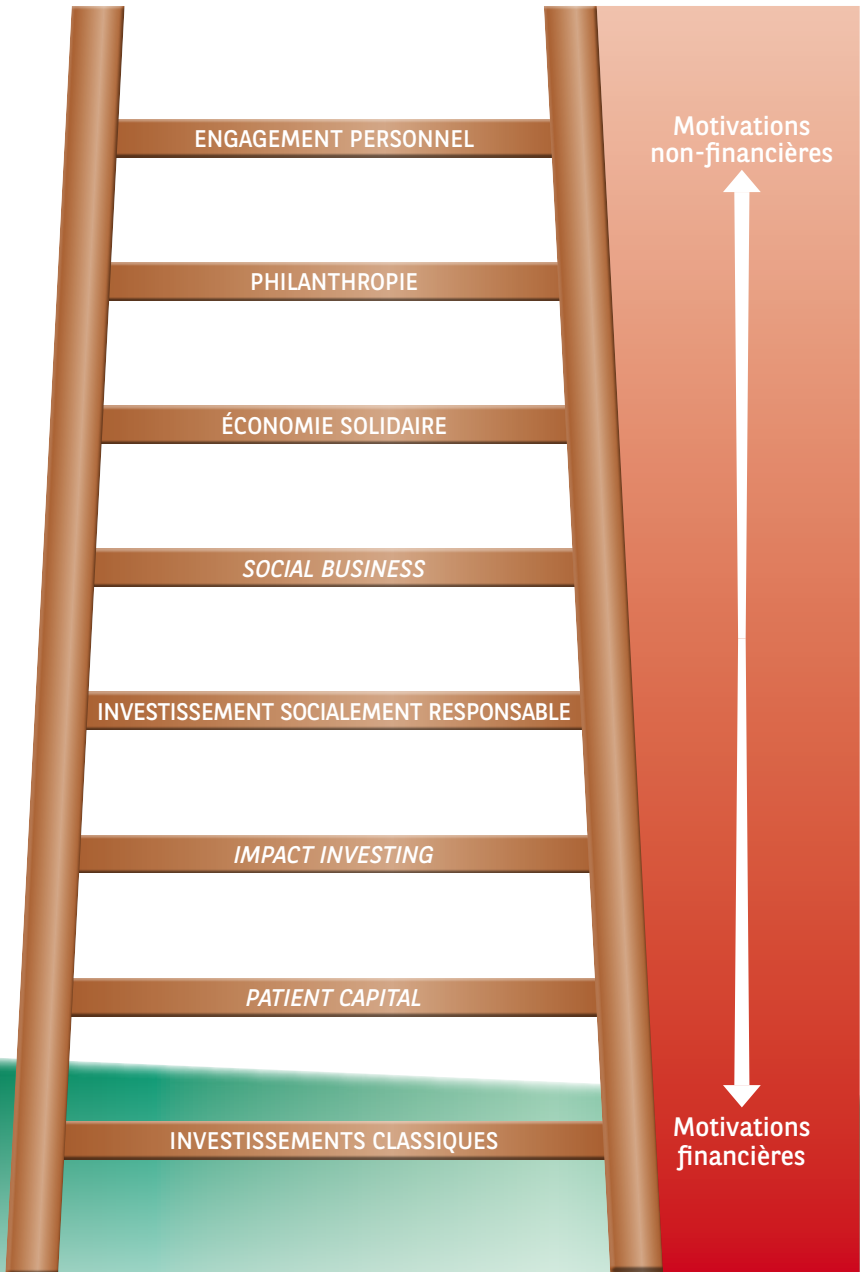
ENGAGEMENT PERSONNEL

PHILANTHROPIE

ÉCONOMIE SOLIDAIRE

SOCIAL BUSINESS

INVESTISSEMENT SOCIALEMENT RESPONSABLE

IMPACT INVESTING

PATIENT CAPITAL

INVESTISSEMENTS CLASSIQUES

Motivations non-financières

Motivations financières